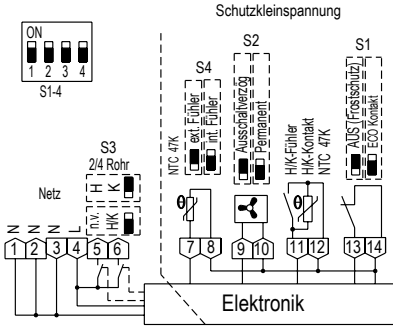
Schutzkleinspannung

ON
1 2 3 4
S1-4

S4
ext. Fühler
int. Fühler
NTC 47K

S2
Ausschaltverzög
Permanent

S1
AUS (Frostschutz)
ECO Kontakt

H/K-Fühler
H/K-Kontakt
NTC 47K

S3
2/4 Rohr
H
K
n.v.
H/K

Netz
N N N L
1 2 3 4 5 6 7 8 9 10 11 12 13 14

Elektronik